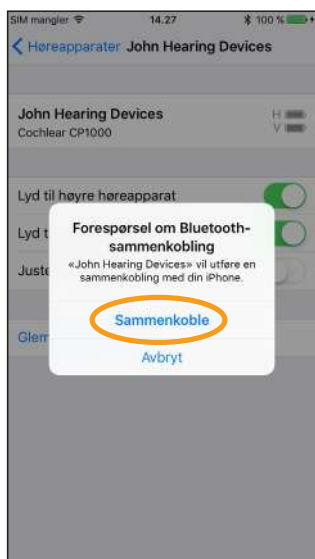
SIM mangler 14.27 100 %

Høreapparater John Hearing Devices

John Hearing Devices
Cochlear CP1000

H
V

Lyd til høyre høreapparat

Lyd t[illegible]

Juste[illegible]

Glem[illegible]

Forespørsel om Bluetooth-sammenkobling
«John Hearing Devices» vil utføre en sammenkobling med din iPhone.

Sammenkoble

Avbryt